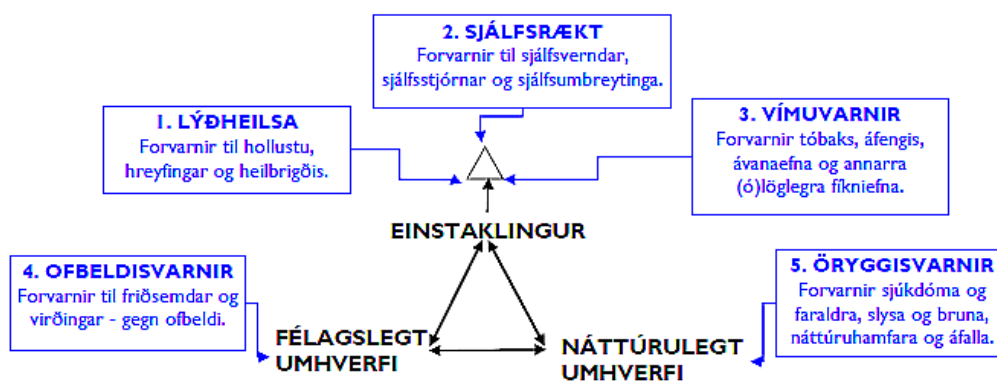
2. SJÁLFSRÆKT
Forvarnir til sjálfsverndar, sjálfsstjórnar og sjálfsumbreytinga.

1. LÝÐHEILSA
Forvarnir til hollustu, hreyfingar og heilbrigðis.

3. VÍMUVARNIR
Forvarnir tóbaks, áfengis, ávanaefna og annarra (ó)löglegra fíkniefna.

EINSTAKLINGUR

4. OFBELDISVARNIR
Forvarnir til friðsemdar og virðingar - gegn ofbeldi.

5. ÖRYGGISVARNIR
Forvarnir sjúkdóma og faraldra, slysa og bruna, náttúruhamfara og áfalla.

FÉLAGSLEGT UMHVERFI

NÁTTÚRULEGT UMHVERFI